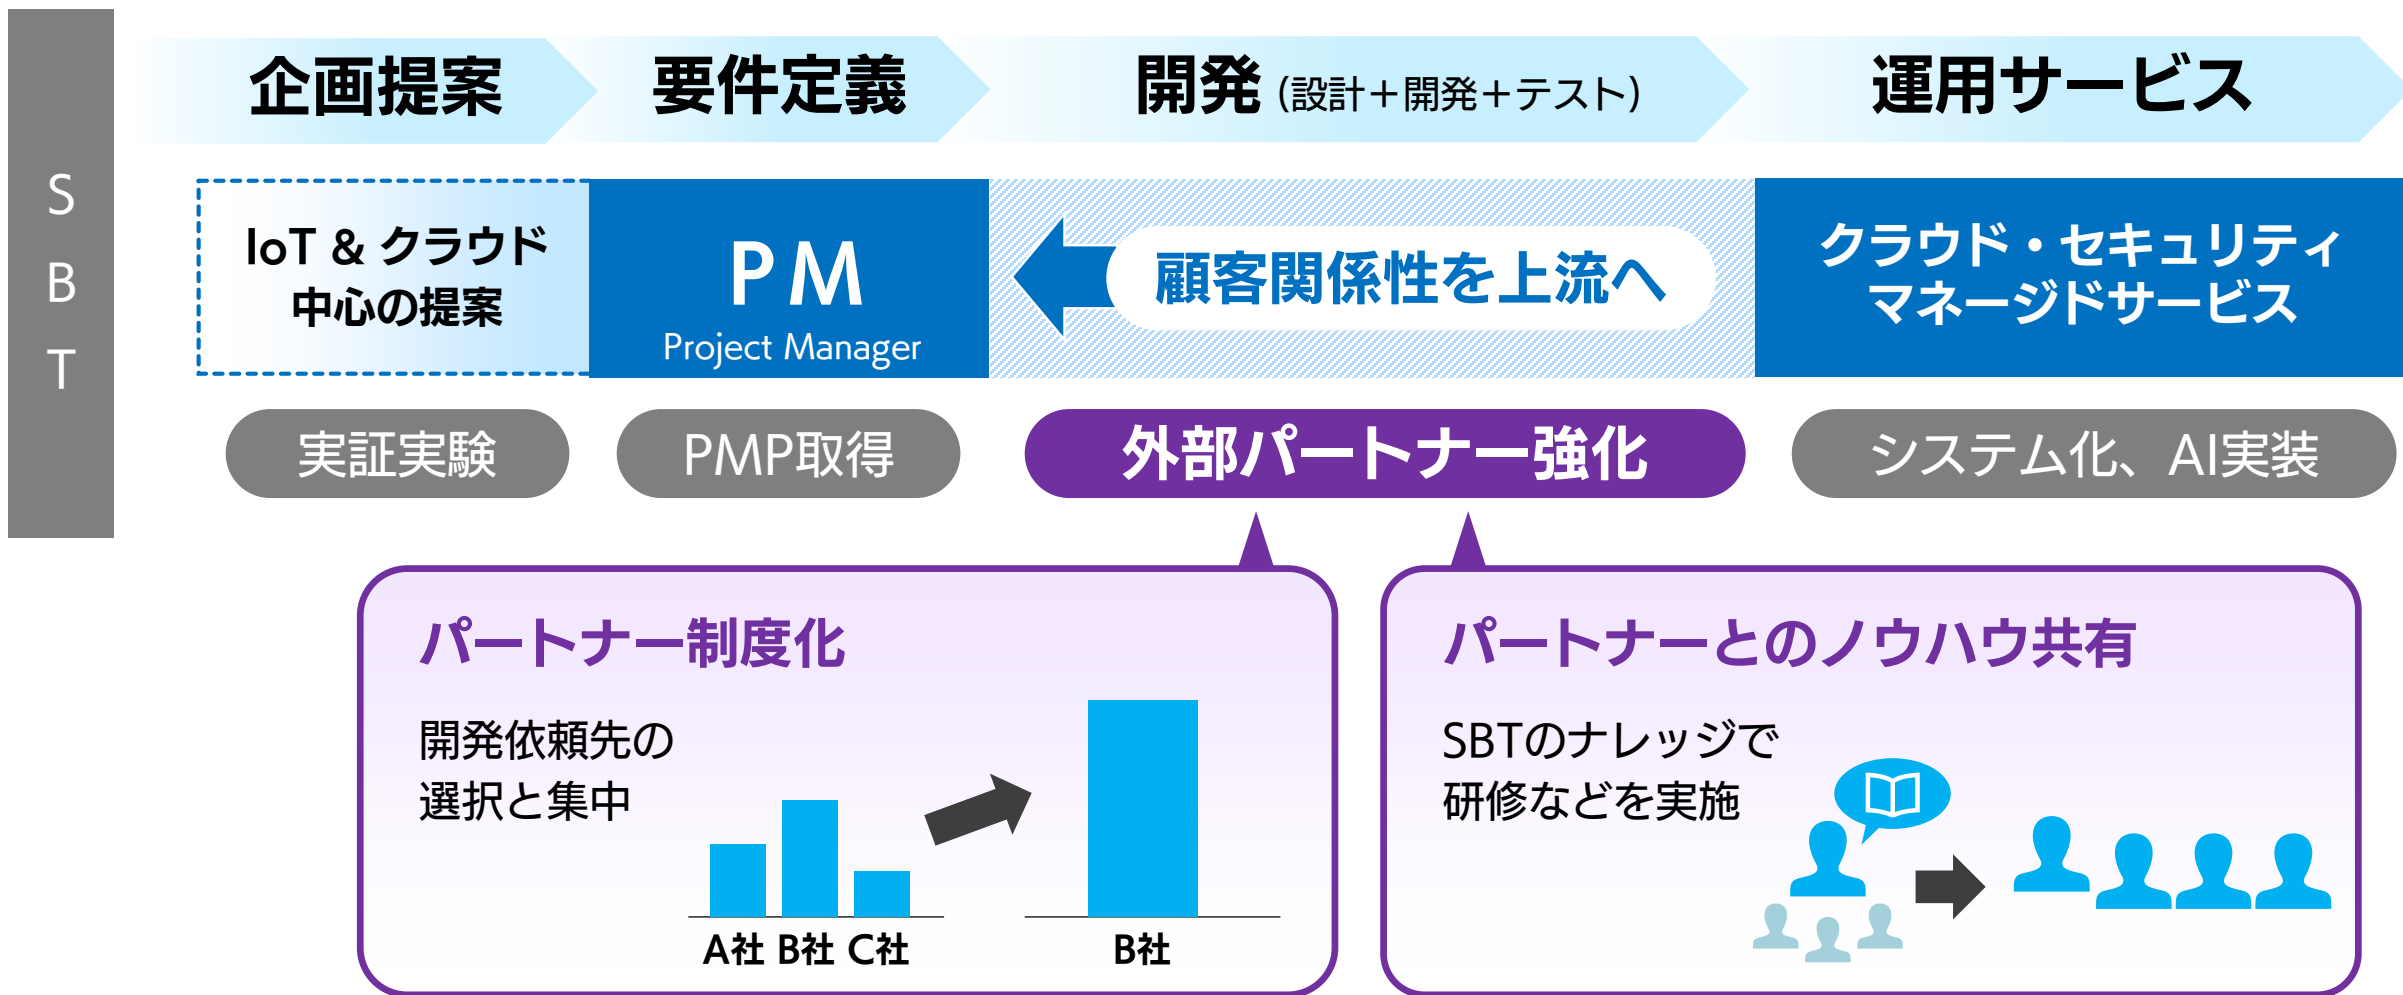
SBT

企画提案 要件定義 開発 (設計+開発+テスト) 運用サービス

IoT & クラウド中心の提案

PM
Project Manager

顧客関係性を上流へ

クラウド・セキュリティマネージドサービス

実証実験 PMP取得 外部パートナー強化 システム化、AI実装

パートナー制度化

開発依頼先の選択と集中

A社 B社 C社

B社

パートナーとのノウハウ共有

SBTのナレッジで研修などを実施